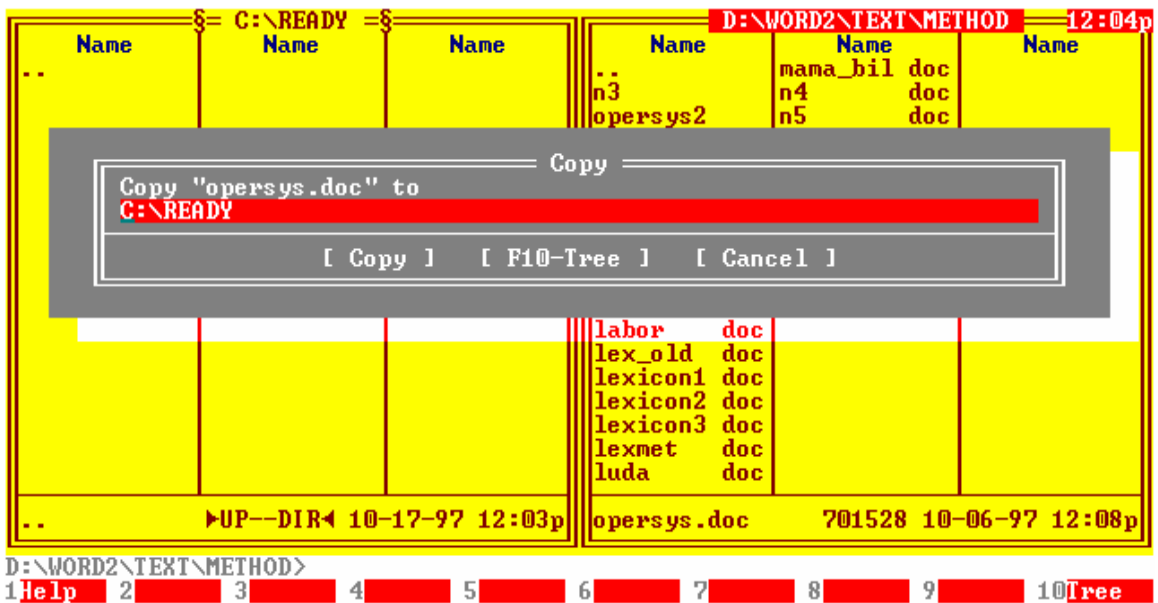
§= C:\READY =§

| Name | Name | Name |
|---|---|---|
| .. | | |

D:\WORD2\TEXT\METHOD 12:04p

| Name | Name | Name |
|---|---|---|
| .. | mama_bil doc | |
| n3 | n4 doc | |
| opersys2 | n5 doc | |
| labor doc | | |
| lex_old doc | | |
| lexicon1 doc | | |
| lexicon2 doc | | |
| lexicon3 doc | | |
| lexmet doc | | |
| luda doc | | |

Copy

Copy "opersys.doc" to

C:\READY

[ Copy ] [ F10-Tree ] [ Cancel ]

.. ►UP--DIR◄ 10-17-97 12:03p

opersys.doc 701528 10-06-97 12:08p

D:\WORD2\TEXT\METHOD>

1Help 2 3 4 5 6 7 8 9 10Tree